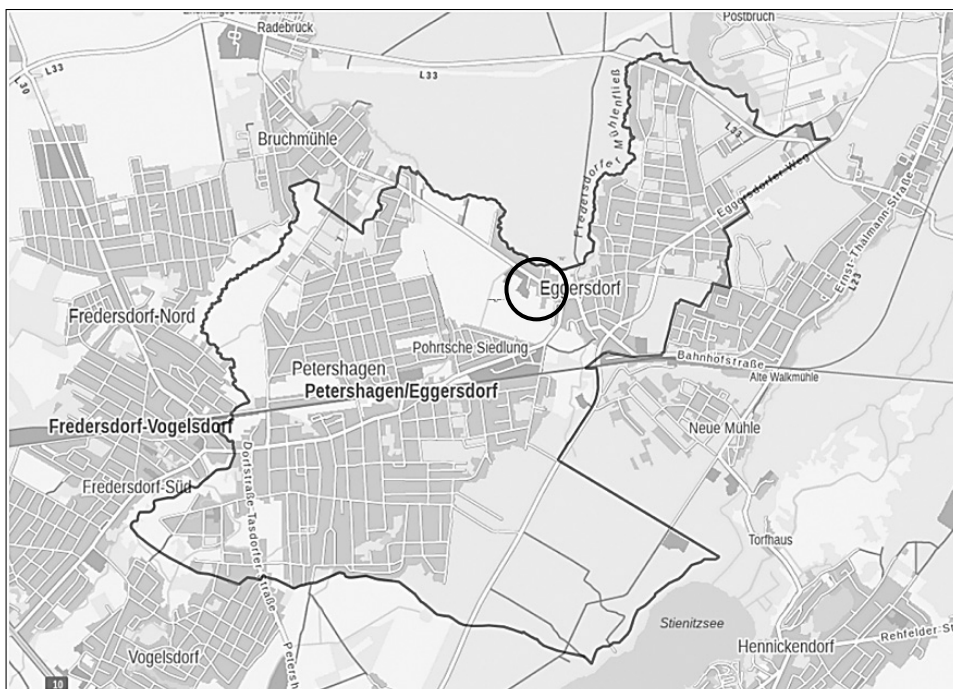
Radebrück
Postbruch
L33
L30
L33
Bruchmühle
Fredersdorfer Mühlenfließ
L33
Eggersdorfer Weg
Ernst-Thälmann-Straße
L23
Eggersdorf
Fredersdorf-Nord
Petershagen
Pohrtsche Siedlung
Bahnhofstraße
Alte Walkmühle
Petershagen/Eggersdorf
Fredersdorf-Vogelsdorf
Neue Mühle
Dorfstraße
Tasdorfer Straße
Fredersdorf-Süd
Torfhaus
Stienitzsee
Hennickendorf
Rehfelder St
Vogelsdorf
Petersh
10